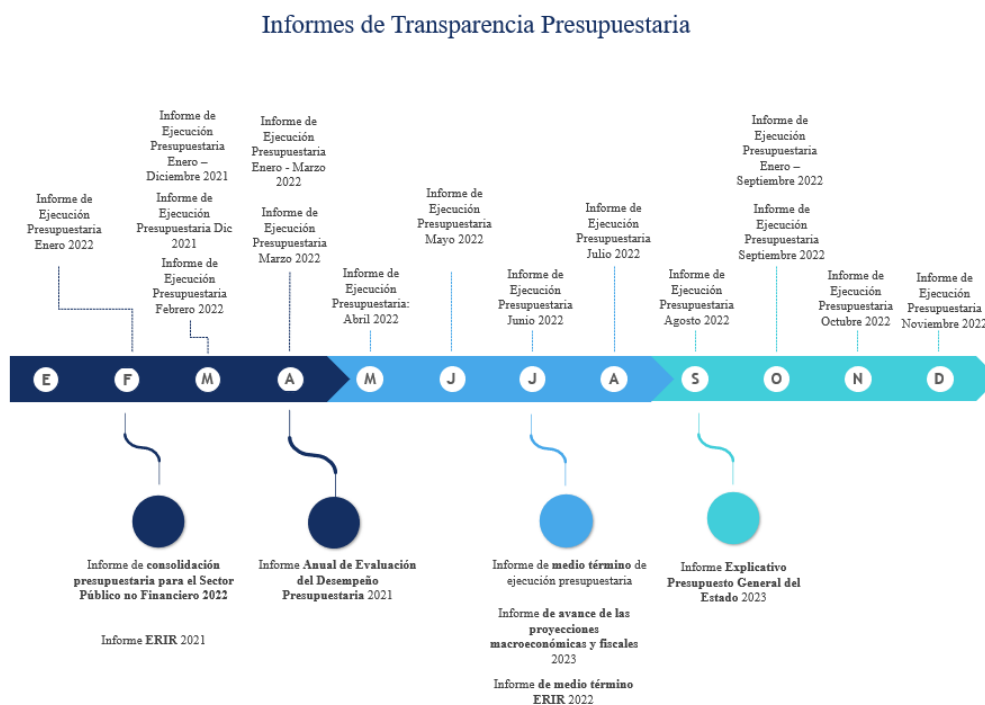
Informes de Transparencia Presupuestaria

Informe de Ejecución Presupuestaria Enero 2022

Informe de Ejecución Presupuestaria Enero – Diciembre 2021

Informe de Ejecución Presupuestaria Dic 2021

Informe de Ejecución Presupuestaria Febrero 2022

Informe de Ejecución Presupuestaria Enero - Marzo 2022

Informe de Ejecución Presupuestaria Marzo 2022

Informe de Ejecución Presupuestaria: Abril 2022

Informe de Ejecución Presupuestaria Mayo 2022

Informe de Ejecución Presupuestaria Junio 2022

Informe de Ejecución Presupuestaria Julio 2022

Informe de Ejecución Presupuestaria Agosto 2022

Informe de Ejecución Presupuestaria Enero – Septiembre 2022

Informe de Ejecución Presupuestaria Septiembre 2022

Informe de Ejecución Presupuestaria Octubre 2022

Informe de Ejecución Presupuestaria Noviembre 2022

E F M A M J J A S O N D

Informe de consolidación presupuestaria para el Sector Público no Financiero 2022

Informe ERIR 2021

Informe Anual de Evaluación del Desempeño Presupuestaria 2021

Informe de medio término de ejecución presupuestaria

Informe de avance de las proyecciones macroeconómicas y fiscales 2023

Informe de medio término ERIR 2022

Informe Explicativo Presupuesto General del Estado 2023